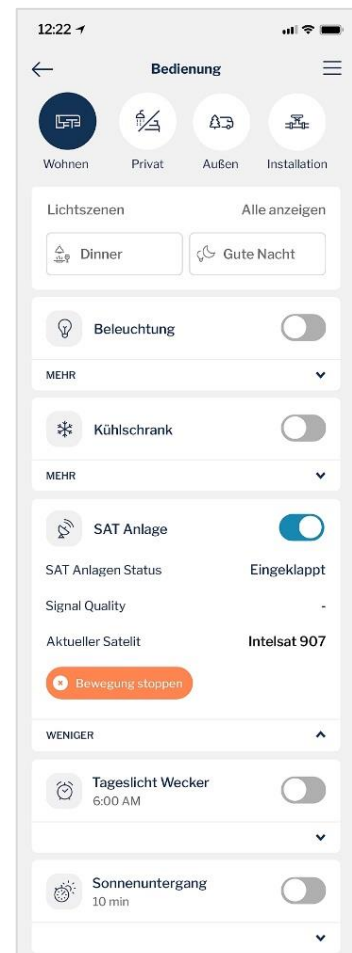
12:22

Bedienung

Wohnen
Privat
Außen
Installation

Lichtszenen
Alle anzeigen

Dinner
Gute Nacht

Beleuchtung
MEHR

Kühlschrank
MEHR

SAT Anlage
SAT Anlagen Status
Eingeklappt
Signal Quality
-
Aktueller Satelit
Intelsat 907
Bewegung stoppen
WENIGER

Tageslicht Wecker
6:00 AM

Sonnenuntergang
10 min